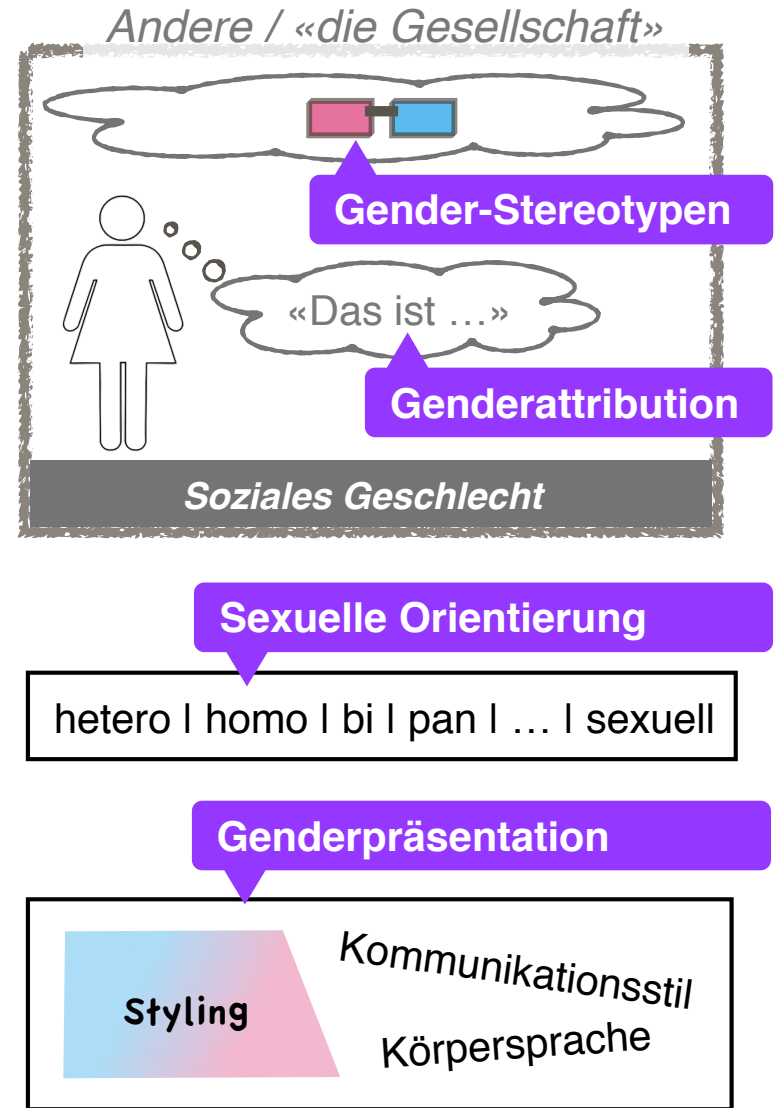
Andere / «die Gesellschaft»

Gender-Stereotypen

«Das ist …»

Genderattribution

Soziales Geschlecht

Sexuelle Orientierung

hetero | homo | bi | pan | … | sexuell

Genderpräsentation

Styling

Kommunikationsstil

Körpersprache